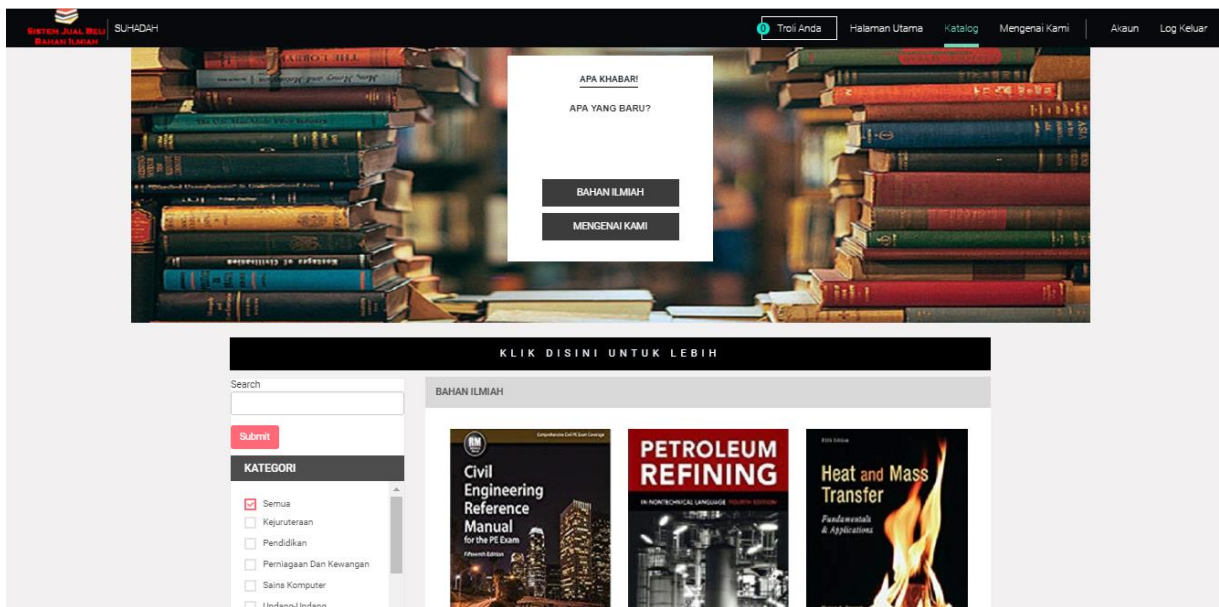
SISTEM JUAL BELI BAHAN ILMIAH

SUHADAH

0 Troli Anda

Halaman Utama

Katalog

Mengenai Kami

Akaun

Log Keluar

APA KHABAR!

APA YANG BARU?

BAHAN ILMIAH

MENGENAI KAMI

KLIK DISINI UNTUK LEBIH

Search

Submit

KATEGORI

Semua

Kejuruteraan

Pendidikan

Perniagaan Dan Kewangan

Sains Komputer

Undang-Undang

BAHAN ILMIAH

Comprehensive Civil PE Exam Coverage

Civil Engineering Reference Manual for the PE Exam

Fifteenth Edition

PETROLEUM REFINING

IN NONTECHNICAL LANGUAGE FOURTH EDITION

Fifth Edition

Heat and Mass Transfer

Fundamentals & Applications